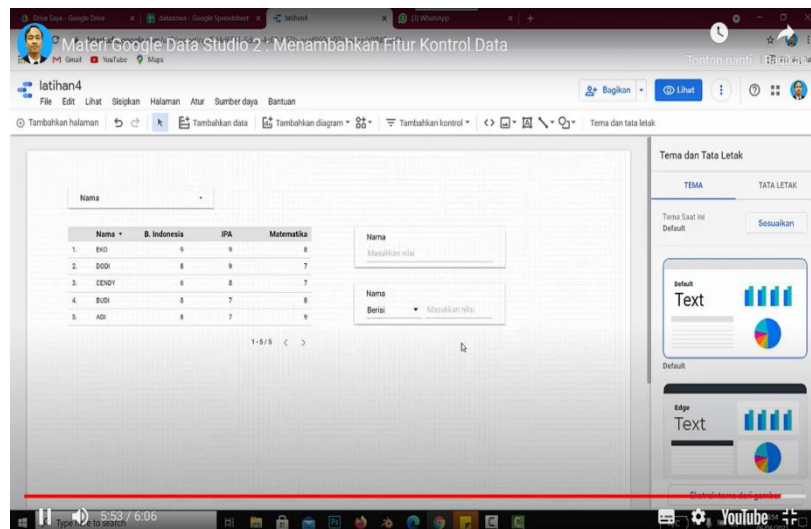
Drive Saya - Google Drive | datasiswa - Google Spreadsheet | latihan4 | (1) WhatsApp

Materi Google Data Studio 2 : Menambahkan Fitur Kontrol Data

Gmail YouTube Maps

Tonton nanti Bagikan

latihan4

File Edit Lihat Sisipkan Halaman Atur Sumber daya Bantuan

Bagikan Lihat

Tambahkan halaman | Tambahkan data | Tambahkan diagram | Tambahkan kontrol | Tema dan tata letak

Nama

| | Nama | B. Indonesia | IPA | Matematika |
|---|---|---|---|---|
| 1. | EKO | 9 | 9 | 8 |
| 2. | DODI | 8 | 9 | 7 |
| 3. | CENDY | 6 | 8 | 7 |
| 4. | BUDI | 8 | 7 | 8 |
| 5. | ADI | 8 | 7 | 9 |

1 - 5 / 5 < >

Nama
Masukkan nilai

Nama
Berisi Masukkan nilai

Tema dan Tata Letak

TEMA TATA LETAK

Tema Saat Ini
Default

Sesuaikan

Default
Text

Default

Edge
Text

5:53 / 6:06

Type here to search

YouTube